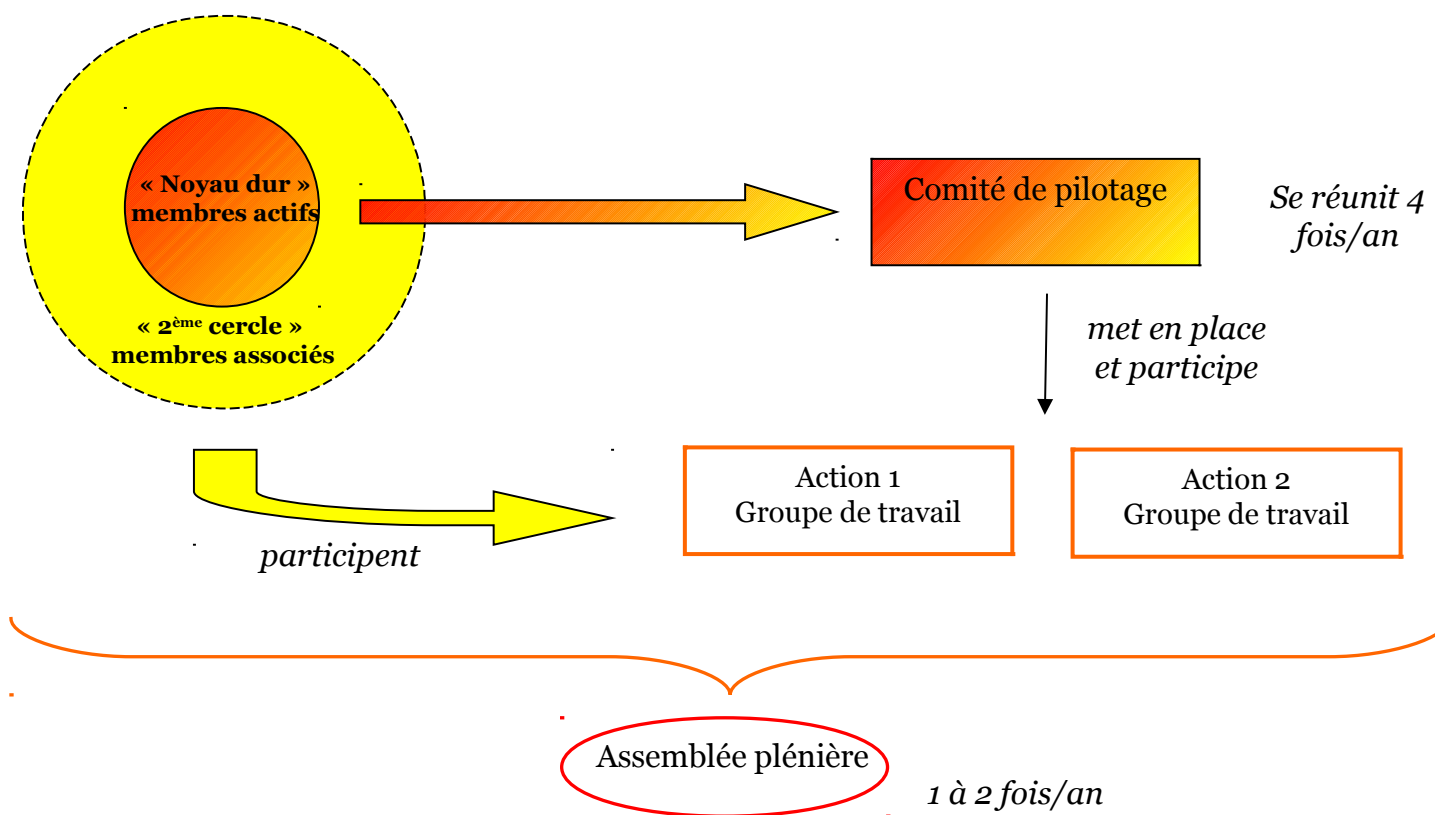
« Noyau dur »
membres actifs

« 2$^{ème}$ cercle »
membres associés

Comité de pilotage

Se réunit 4 fois/an

met en place et participe

Action 1
Groupe de travail

Action 2
Groupe de travail

participent

Assemblée plénière

1 à 2 fois/an